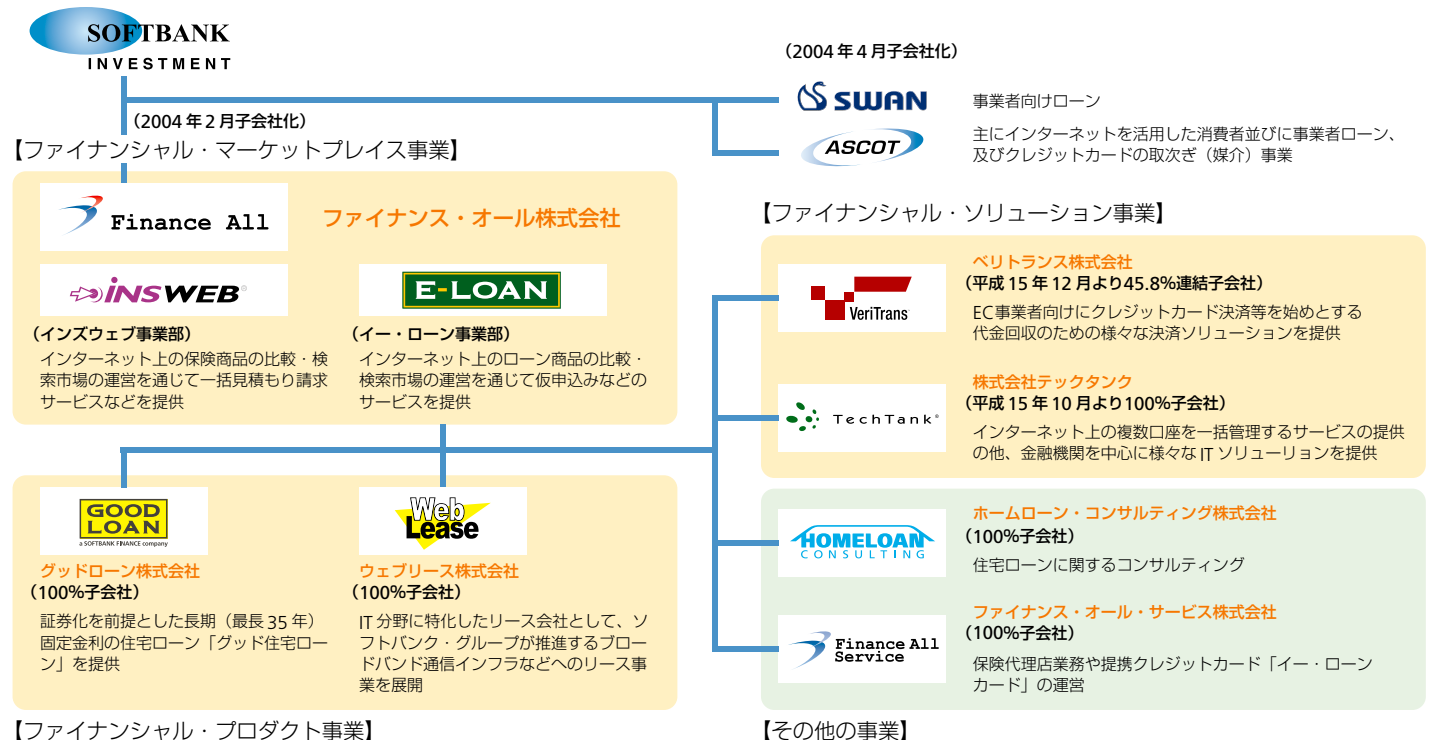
SOFTBANK
INVESTMENT

（2004 年 4 月子会社化）

SWAN
事業者向けローン

ASCOT
主にインターネットを活用した消費者並びに事業者ローン、及びクレジットカードの取次ぎ（媒介）事業

（2004 年 2 月子会社化）
【ファイナンシャル・マーケットプレイス事業】

Finance All
ファイナンス・オール株式会社

INSWEB
（インズウェブ事業部）
インターネット上の保険商品の比較・検索市場の運営を通じて一括見積もり請求サービスなどを提供

E-LOAN
（イー・ローン事業部）
インターネット上のローン商品の比較・検索市場の運営を通じて仮申込みなどのサービスを提供

GOOD LOAN
a SOFTBANK FINANCE company
グッドローン株式会社
（100%子会社）
証券化を前提とした長期（最長 35 年）固定金利の住宅ローン「グッド住宅ローン」を提供

Web Lease
ウェブリース株式会社
（100%子会社）
IT 分野に特化したリース会社として、ソフトバンク・グループが推進するブロードバンド通信インフラなどへのリース事業を展開

【ファイナンシャル・プロダクト事業】

【ファイナンシャル・ソリューション事業】

VeriTrans
ベリトランス株式会社
（平成 15 年 12 月より45.8%連結子会社）
EC事業者向けにクレジットカード決済等を始めとする代金回収のための様々な決済ソリューションを提供

TechTank
株式会社テックタンク
（平成 15 年 10 月より100%子会社）
インターネット上の複数口座を一括管理するサービスの提供の他、金融機関を中心に様々な IT ソリューリョンを提供

HOMELOAN CONSULTING
ホームローン・コンサルティング株式会社
（100%子会社）
住宅ローンに関するコンサルティング

Finance All Service
ファイナンス・オール・サービス株式会社
（100%子会社）
保険代理店業務や提携クレジットカード「イー・ローンカード」の運営

【その他の事業】